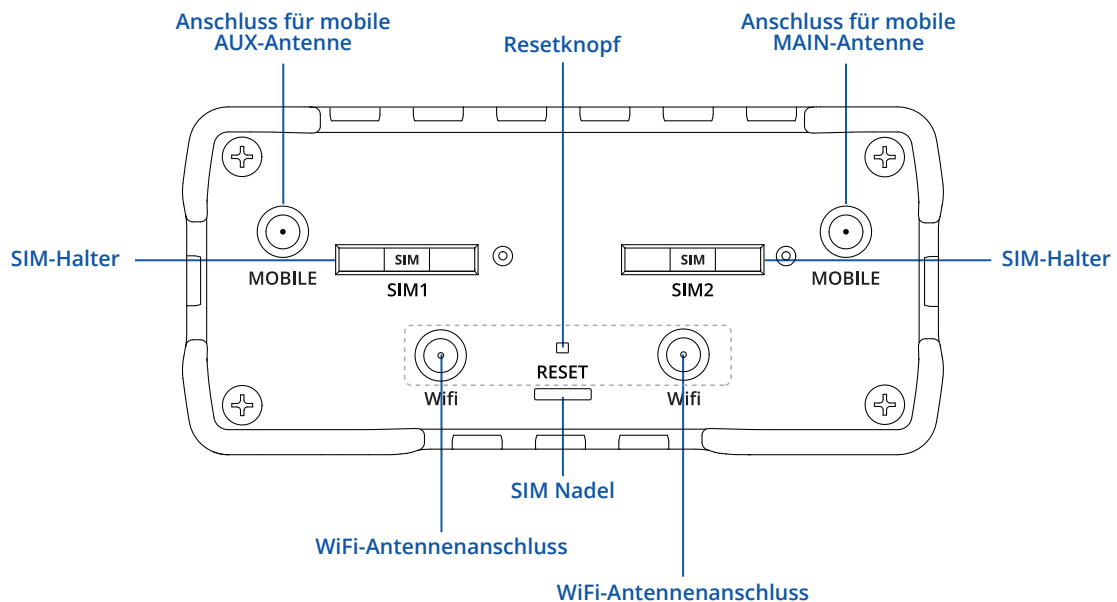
Anschluss für mobile AUX-Antenne

Resetknopf

Anschluss für mobile MAIN-Antenne

SIM-Halter

SIM

MOBILE

SIM1

SIM

SIM2

MOBILE

SIM-Halter

RESET

Wifi

Wifi

SIM Nadel

WiFi-Antennenanschluss

WiFi-Antennenanschluss